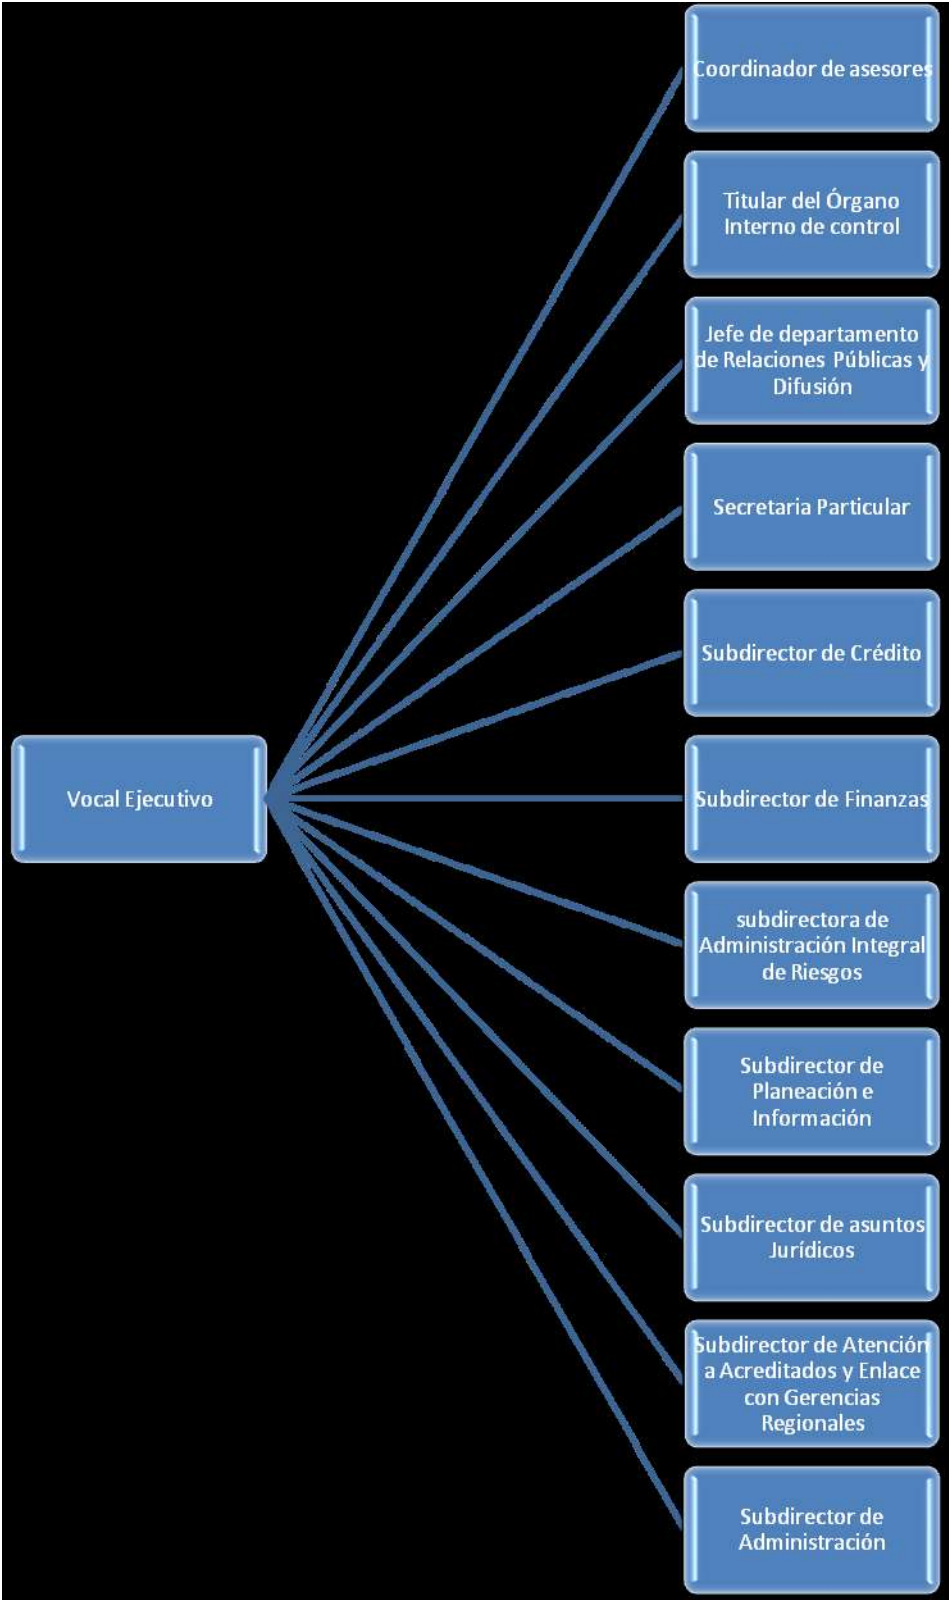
Vocal Ejecutivo

Coordinador de asesores

Titular del Órgano Interno de control

Jefe de departamento de Relaciones Públicas y Difusión

Secretaria Particular

Subdirector de Crédito

Subdirector de Finanzas

subdirectora de Administración Integral de Riesgos

Subdirector de Planeación e Información

Subdirector de asuntos Jurídicos

Subdirector de Atención a Acreditados y Enlace con Gerencias Regionales

Subdirector de Administración